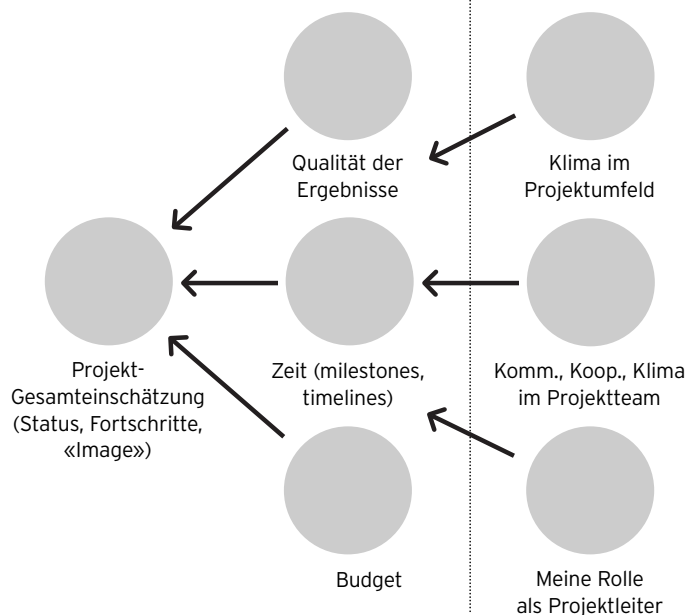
Qualität der Ergebnisse

Klima im Projektumfeld

Projekt-Gesamteinschätzung (Status, Fortschritte, «Image»)

Zeit (milestones, timelines)

Komm., Koop., Klima im Projektteam

Budget

Meine Rolle als Projektleiter